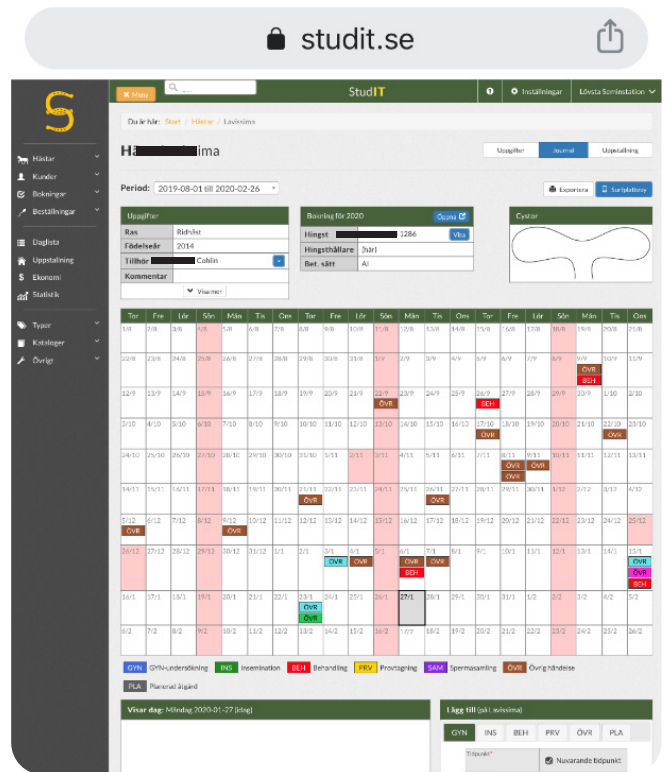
studit.se

Meny

StudIT

Inställningar

Lövsta Seminstation

Hästar
Kunder
Bokningar
Beställningar
Daglista
Uppstallning
Ekonomi
Statistik
Typer
Kataloger
Övrigt

Du är här: Start / Hästar / Lavissima

Hä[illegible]ima

Uppgifter
Journal
Uppstallning

Period: 2019-08-01 till 2020-02-26

Exportera
Sorteringsbetyg

Uppgifter

| Ras | Ridhäst |
|---|---|
| Födelseår | 2014 |
| Tillhör | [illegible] Cohlin |
| Kommentar | |

Visa mer

Bosning för 2020
Öppna

| Hingst | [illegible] 1286 | Visa |
|---|---|---|
| Hingsthållare | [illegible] |  |
| Bet. sätt | AI |  |

Cystor

| Tor | Fre | Lör | Sön | Mån | Tis | Ons | Tor | Fre | Lör | Sön | Mån | Tis | Ons | Tor | Fre | Lör | Sön | Mån | Tis | Ons |
|---|---|---|---|---|---|---|---|---|---|---|---|---|---|---|---|---|---|---|---|---|
| 1/8 | 2/8 | 3/8 | 4/8 | 5/8 | 6/8 | 7/8 | 8/8 | 9/8 | 10/8 | 11/8 | 12/8 | 13/8 | 14/8 | 15/8 | 16/8 | 17/8 | 18/8 | 19/8 | 20/8 | 21/8 |
| 22/8 | 23/8 | 24/8 | 25/8 | 26/8 | 27/8 | 28/8 | 29/8 | 30/8 | 31/8 | 1/9 | 2/9 | 3/9 | 4/9 | 5/9 | 6/9 | 7/9 | 8/9 | 9/9 ÖVR BEH | 10/9 | 11/9 |
| 12/9 | 13/9 | 14/9 | 15/9 | 16/9 | 17/9 | 18/9 | 19/9 | 20/9 | 21/9 | 22/9 ÖVR | 23/9 | 24/9 | 25/9 | 26/9 BEH | 27/9 | 28/9 | 29/9 | 30/9 | 1/10 | 2/10 |
| 3/10 | 4/10 | 5/10 | 6/10 | 7/10 | 8/10 | 9/10 | 10/10 | 11/10 | 12/10 | 13/10 | 14/10 | 15/10 | 16/10 | 17/10 ÖVR | 18/10 | 19/10 | 20/10 | 21/10 | 22/10 ÖVR | 23/10 |
| 24/10 | 25/10 | 26/10 | 27/10 | 28/10 | 29/10 | 30/10 | 31/10 | 1/11 | 2/11 | 3/11 | 4/11 | 5/11 | 6/11 | 7/11 | 8/11 ÖVR ÖVR | 9/11 ÖVR | 10/11 | 11/11 | 12/11 | 13/11 |
| 14/11 | 15/11 | 16/11 | 17/11 | 18/11 | 19/11 | 20/11 | 21/11 ÖVR | 22/11 | 23/11 | 24/11 | 25/11 | 26/11 ÖVR | 27/11 | 28/11 | 29/11 | 30/11 | 1/12 | 2/12 | 3/12 | 4/12 |
| 5/12 ÖVR | 6/12 | 7/12 | 8/12 | 9/12 ÖVR | 10/12 | 11/12 | 12/12 | 13/12 | 14/12 | 15/12 | 16/12 | 17/12 | 18/12 | 19/12 | 20/12 | 21/12 | 22/12 | 23/12 | 24/12 | 25/12 |
| 26/12 | 27/12 | 28/12 | 29/12 | 30/12 | 31/12 | 1/1 | 2/1 | 3/1 ÖVR | 4/1 ÖVR | 5/1 | 6/1 ÖVR BEH | 7/1 ÖVR | 8/1 | 9/1 | 10/1 | 11/1 | 12/1 | 13/1 | 14/1 | 15/1 ÖVR SAM BEH |
| 16/1 | 17/1 | 18/1 | 19/1 | 20/1 | 21/1 | 22/1 | 23/1 ÖVR ÖVR | 24/1 | 25/1 | 26/1 | 27/1 | 28/1 | 29/1 | 30/1 | 31/1 | 1/2 | 2/2 | 3/2 | 4/2 | 5/2 |
| 6/2 | 7/2 | 8/2 | 9/2 | 10/2 | 11/2 | 12/2 | 13/2 | 14/2 | 15/2 | 16/2 | 17/2 | 18/2 | 19/2 | 20/2 | 21/2 | 22/2 | 23/2 | 24/2 | 25/2 | 26/2 |

GYN GYN-undersökning  INS Inseminationer  BEH Behandling  PRV Provtagning  SAM Spermasamling  ÖVR Övrig händelse
PLA Planerad åtgärd

Visar dag: Måndag 2020-01-27 (idag)

Lägg till (på Lavissima)

GYN INS BEH PRV ÖVR PLA

Tidpunkt*
Nuvarande tidpunkt